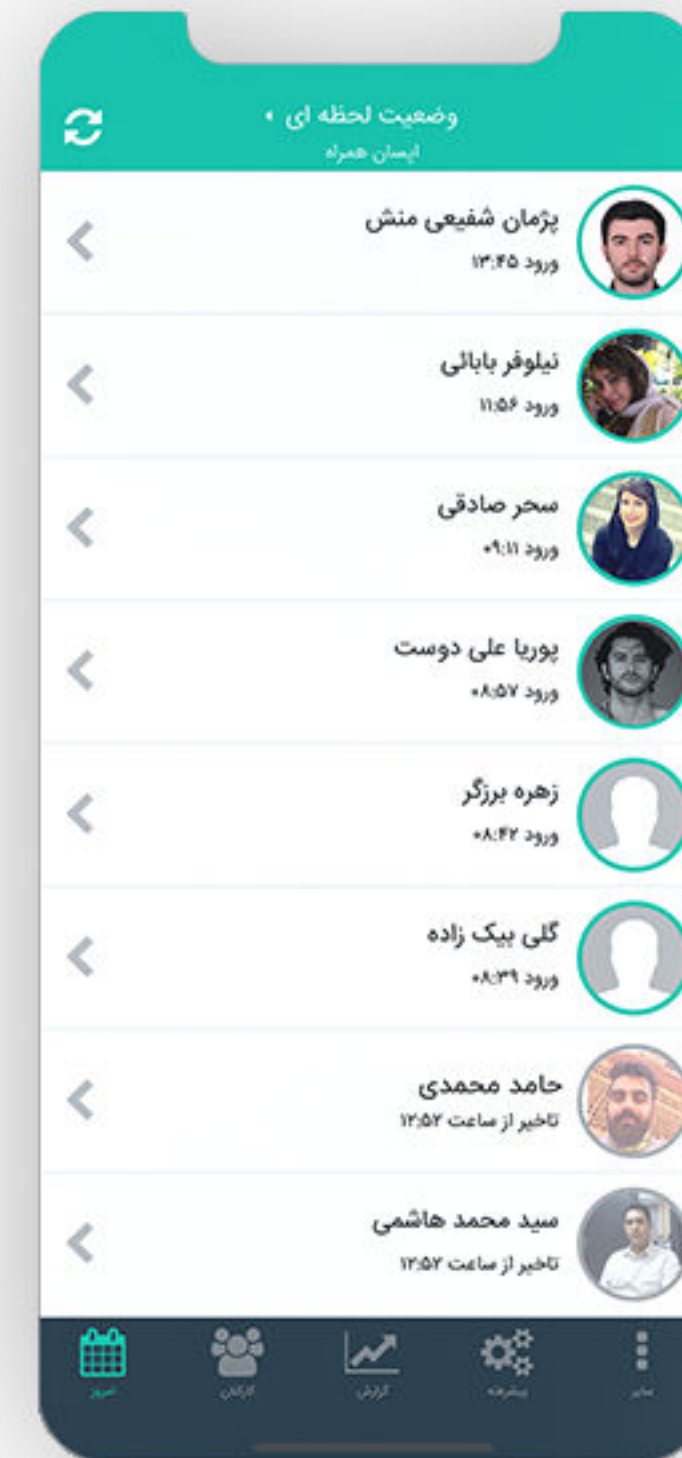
وضعیت لحظه ای ▾
ایسان همراه

پژمان شفیعی منش
ورود ۱۳:۴۵

نیلوفر بابائی
ورود ۱۱:۵۶

سحر صادقی
ورود ۰۹:۱۱

پوریا علی دوست
ورود ۰۸:۵۷

زهره برزگر
ورود ۰۸:۴۲

گلی بیک زاده
ورود ۰۸:۳۹

حامد محمدی
تاخیر از ساعت ۱۲:۵۲

سید محمد هاشمی
تاخیر از ساعت ۱۲:۵۲

امروز
کارکنان
گزارش
پیشرفته
سایر